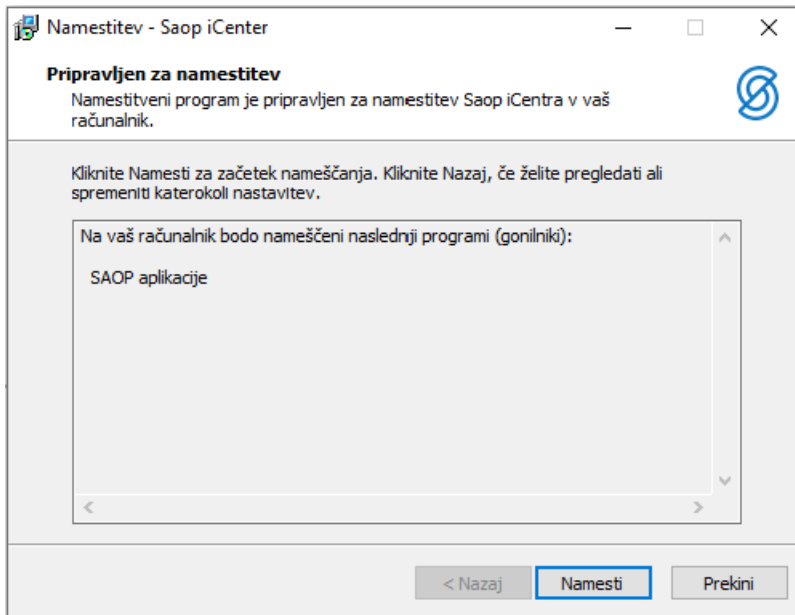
Namestitev - Saop iCenter

Pripravljen za namestitev

Namestitveni program je pripravljen za namestitev Saop iCentra v vaš računalnik.

Kliknite Namesti za začetek nameščanja. Kliknite Nazaj, če želite pregledati ali spremeniti katerokoli nastavitev.

Na vaš računalnik bodo nameščeni naslednji programi (gonilniki):

SAOP aplikacije

< Nazaj

Namesti

Prekini